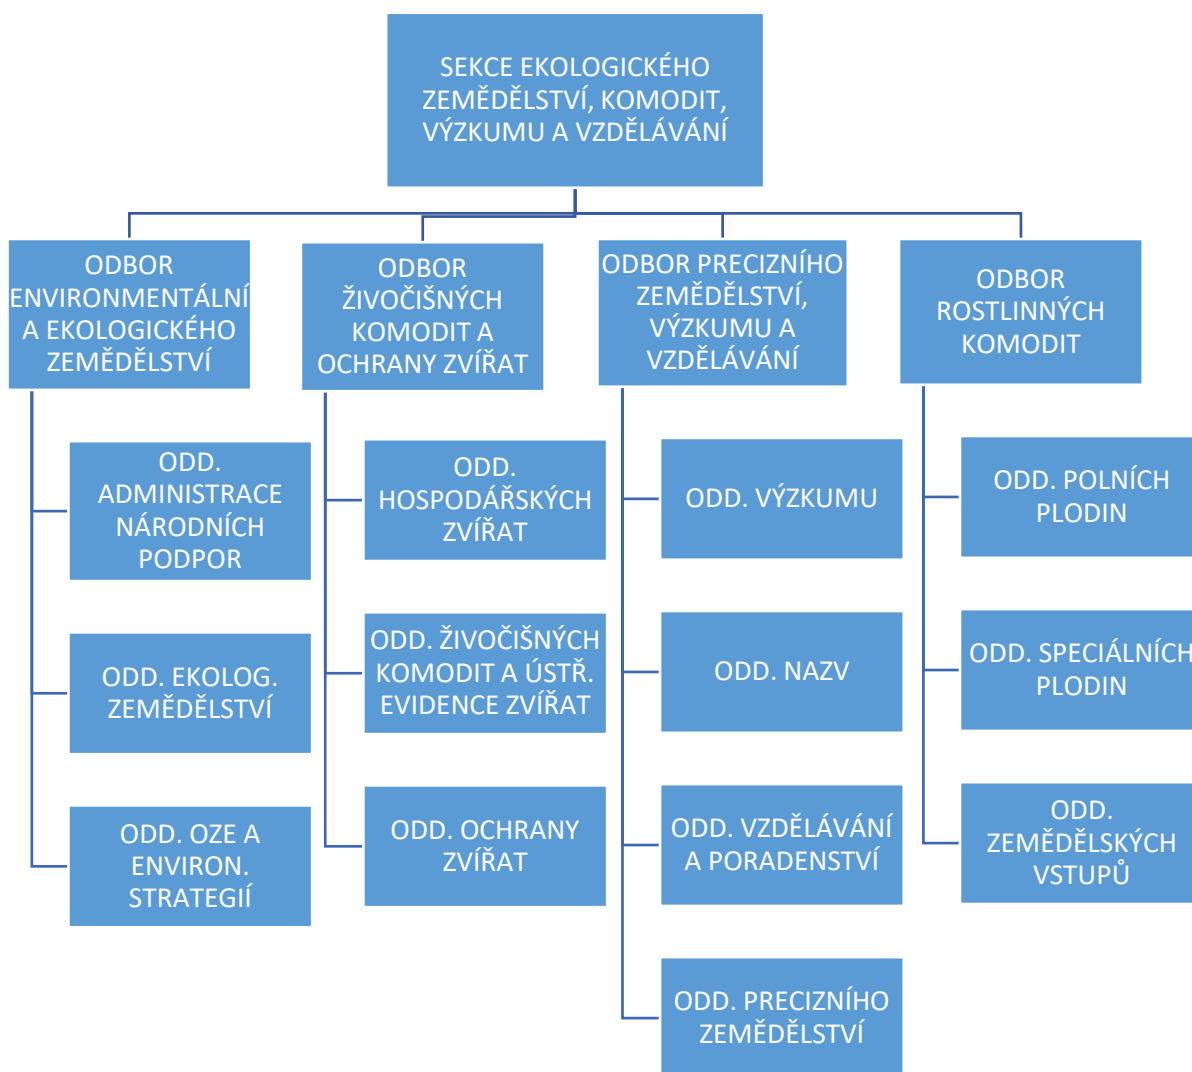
SEKCE EKOLOGICKÉHO ZEMĚDĚLSTVÍ, KOMODIT, VÝZKUMU A VZDĚLÁVÁNÍ

ODBOR ENVIRONMENTÁLNÍ A EKOLOGICKÉHO ZEMĚDĚLSTVÍ

ODD. ADMINISTRACE NÁRODNÍCH PODPOR

ODD. EKOLOG. ZEMĚDĚLSTVÍ

ODD. OZE A ENVIRON. STRATEGIÍ

ODBOR ŽIVOČIŠNÝCH KOMODIT A OCHRANY ZVÍŘAT

ODD. HOSPODÁŘSKÝCH ZVÍŘAT

ODD. ŽIVOČIŠNÝCH KOMODIT A ÚSTŘ. EVIDENCE ZVÍŘAT

ODD. OCHRANY ZVÍŘAT

ODBOR PRECIZNÍHO ZEMĚDĚLSTVÍ, VÝZKUMU A VZDĚLÁVÁNÍ

ODD. VÝZKUMU

ODD. NAZV

ODD. VZDĚLÁVÁNÍ A PORADENSTVÍ

ODD. PRECIZNÍHO ZEMĚDĚLSTVÍ

ODBOR ROSTLINNÝCH KOMODIT

ODD. POLNÍCH PLODIN

ODD. SPECIÁLNÍCH PLODIN

ODD. ZEMĚDĚLSKÝCH VSTUPŮ